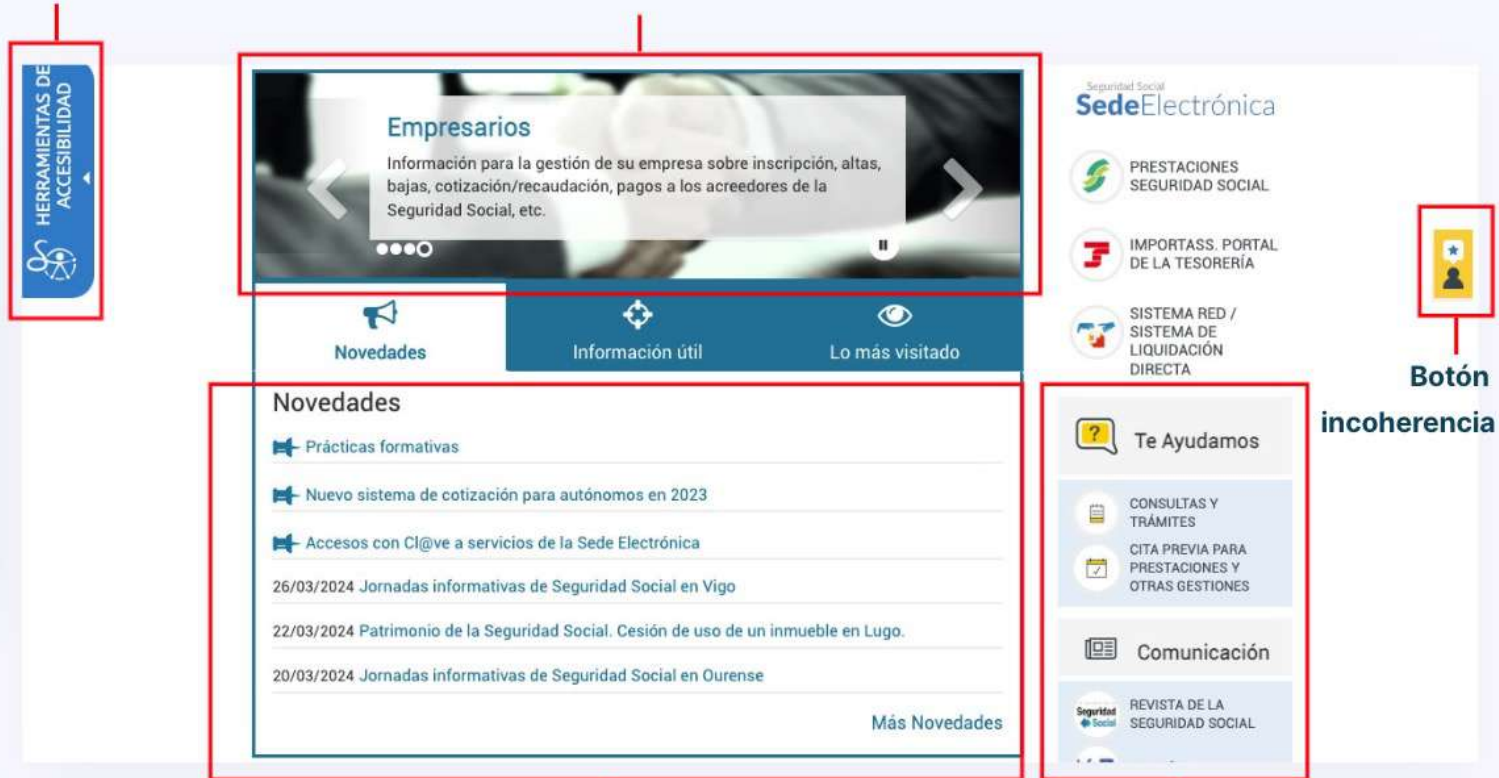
HERRAMIENTAS DE ACCESIBILIDAD

Empresarios

Información para la gestión de su empresa sobre inscripción, altas, bajas, cotización/recaudación, pagos a los acreedores de la Seguridad Social, etc.

Novedades

Información útil

Lo más visitado

Novedades

Prácticas formativas

Nuevo sistema de cotización para autónomos en 2023

Accesos con Cl@ve a servicios de la Sede Electrónica

26/03/2024 Jornadas informativas de Seguridad Social en Vigo

22/03/2024 Patrimonio de la Seguridad Social. Cesión de uso de un inmueble en Lugo.

20/03/2024 Jornadas informativas de Seguridad Social en Ourense

Más Novedades

Seguridad Social
SedeElectrónica

PRESTACIONES SEGURIDAD SOCIAL

IMPORTASS. PORTAL DE LA TESORERÍA

SISTEMA RED / SISTEMA DE LIQUIDACIÓN DIRECTA

Te Ayudamos

CONSULTAS Y TRÁMITES

CITA PREVIA PARA PRESTACIONES Y OTRAS GESTIONES

Comunicación

Seguridad Social

REVISTA DE LA SEGURIDAD SOCIAL

Botón incoherencia